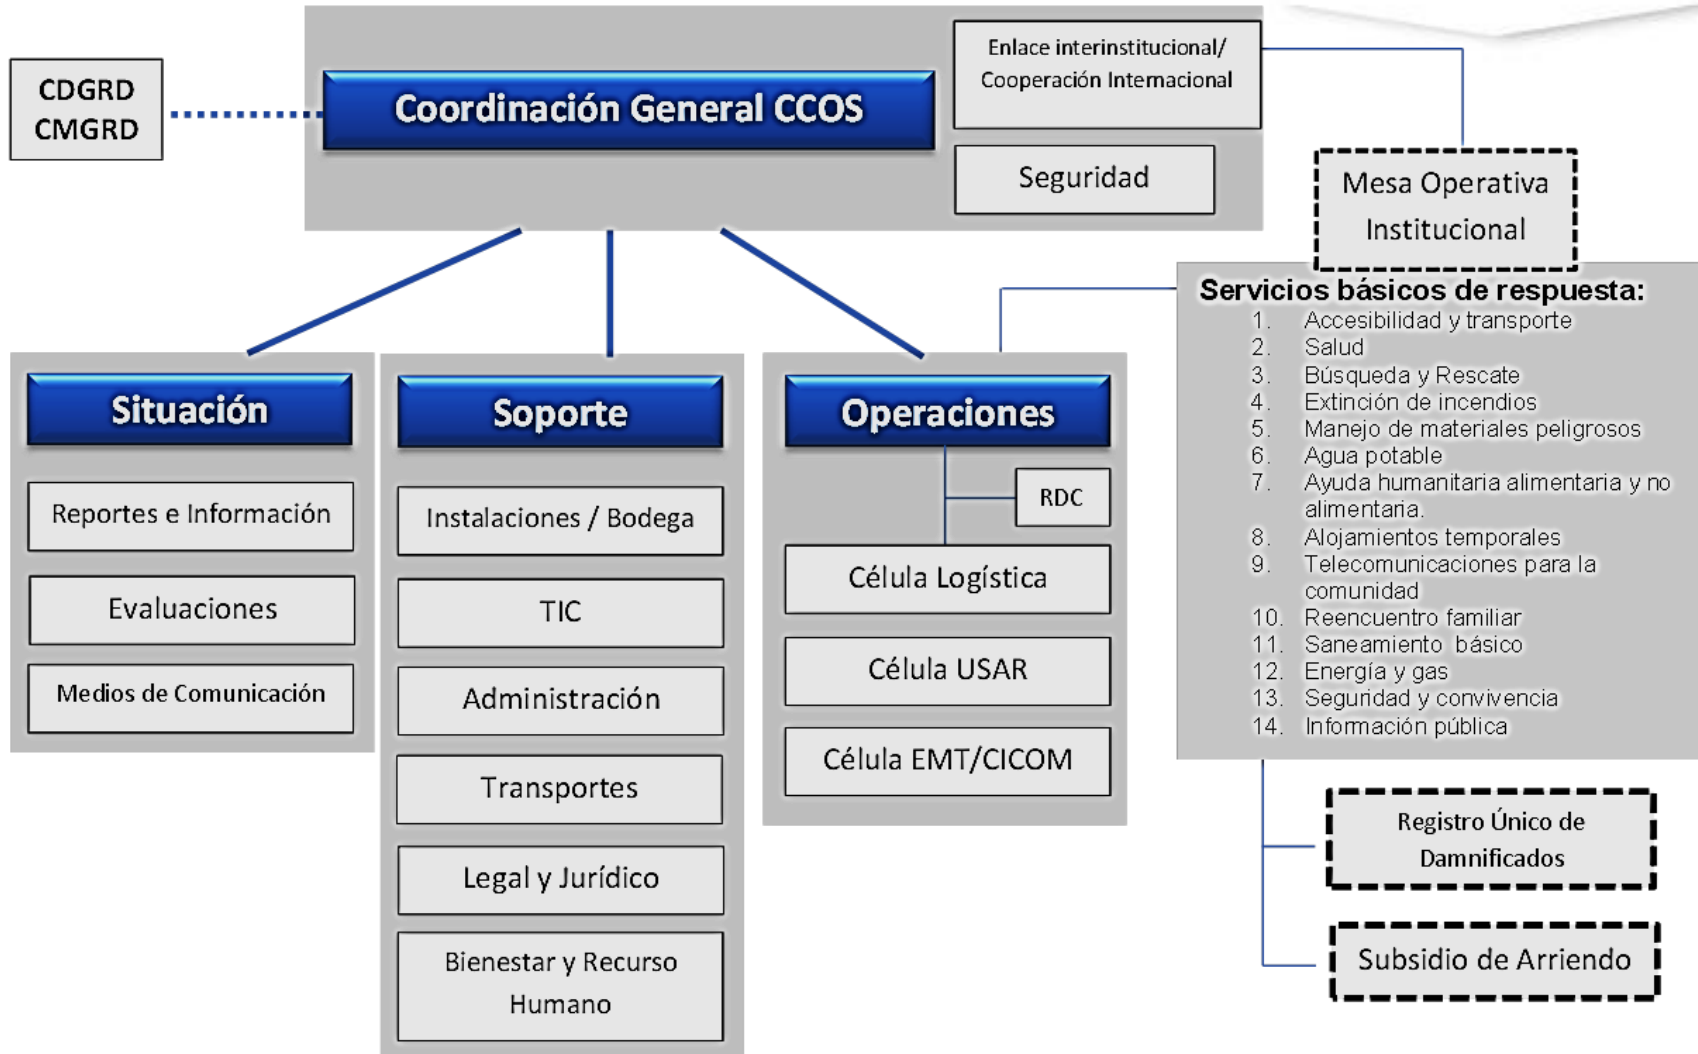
CDGRD
CMGRD

Coordinación General CCOS

Enlace interinstitucional/ Cooperación Internacional

Seguridad

Mesa Operativa Institucional

Servicios básicos de respuesta:
1. Accesibilidad y transporte
2. Salud
3. Búsqueda y Rescate
4. Extinción de incendios
5. Manejo de materiales peligrosos
6. Agua potable
7. Ayuda humanitaria alimentaria y no alimentaria.
8. Alojamientos temporales
9. Telecomunicaciones para la comunidad
10. Reencuentro familiar
11. Saneamiento básico
12. Energía y gas
13. Seguridad y convivencia
14. Información pública

Situación

Reportes e Información

Evaluaciones

Medios de Comunicación

Soporte

Instalaciones / Bodega

TIC

Administración

Transportes

Legal y Jurídico

Bienestar y Recurso Humano

Operaciones

RDC

Célula Logística

Célula USAR

Célula EMT/CICOM

Registro Único de Damnificados

Subsidio de Arriendo